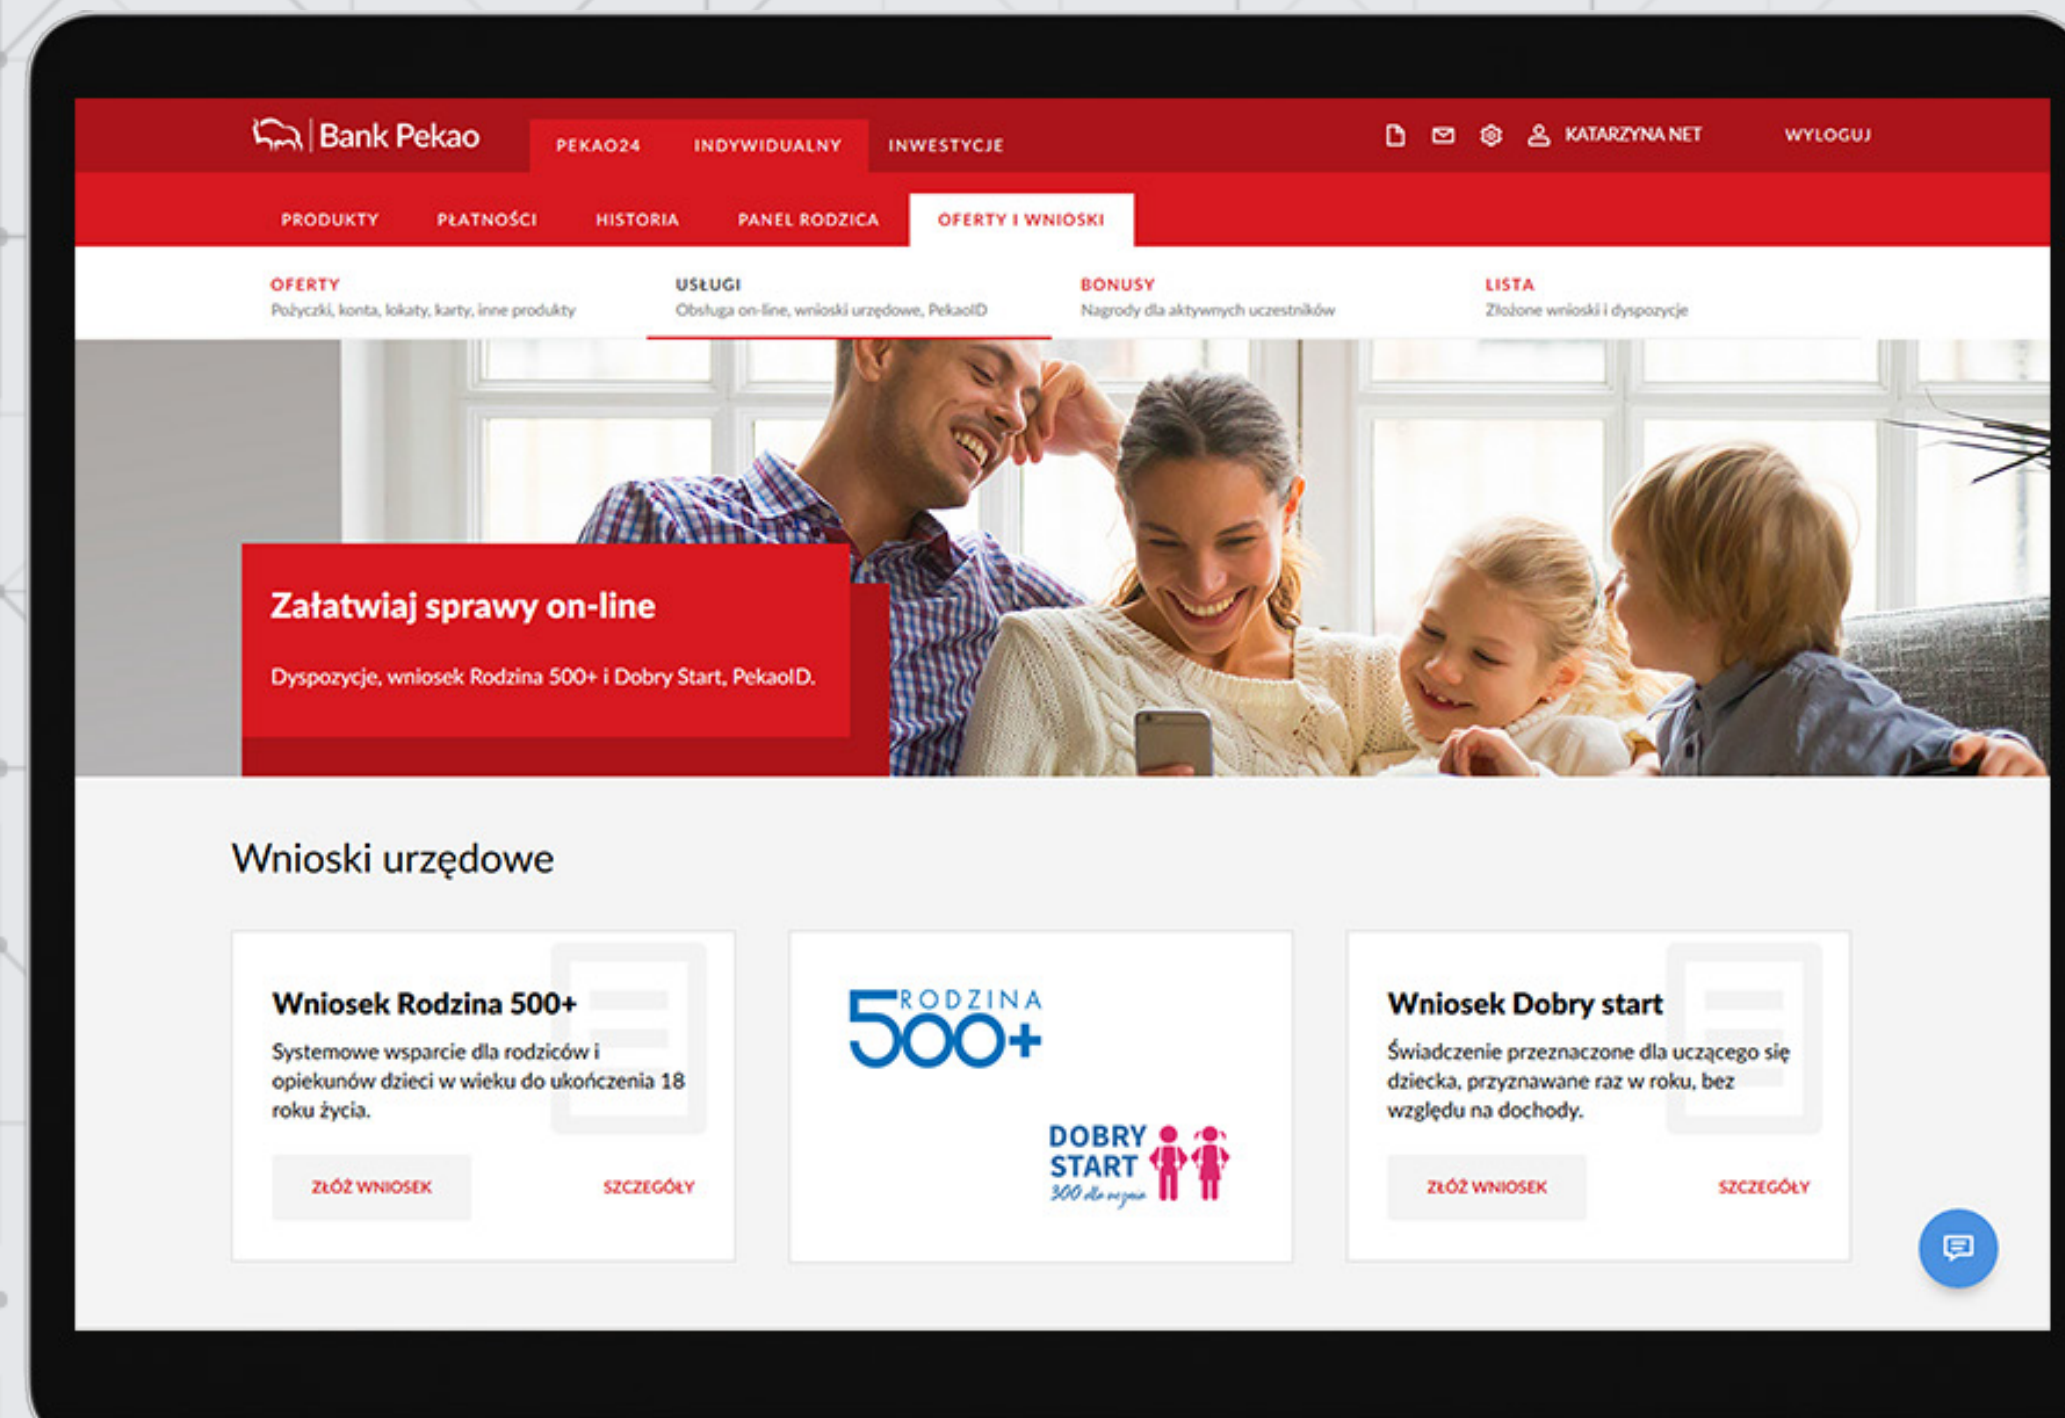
Bank Pekao

PEKAO24 INDYWIDUALNY INWESTYCJE

KATARZYNA NET WYLOGUJ

PRODUKTY PŁATNOŚCI HISTORIA PANEL RODZICA OFERTY I WNIOSKI

OFERTY
Pożyczki, konta, lokaty, karty, inne produkty

USŁUGI
Obsługa on-line, wnioski urzędowe, PekaoID

BONUSY
Nagrody dla aktywnych uczestników

LISTA
Złożone wnioski i dyspozycje

Załatwiaj sprawy on-line

Dyspozycje, wniosek Rodzina 500+ i Dobry Start, PekaoID.

Wnioski urzędowe

Wniosek Rodzina 500+

Systemowe wsparcie dla rodziców i opiekunów dzieci w wieku do ukończenia 18 roku życia.

ZŁÓŻ WNIOSEK SZCZEGÓŁY

RODZINA 500+

DOBRY START 300 dla ucznia

Wniosek Dobry start

Świadczenie przeznaczone dla uczącego się dziecka, przyznawane raz w roku, bez względu na dochody.

ZŁÓŻ WNIOSEK SZCZEGÓŁY